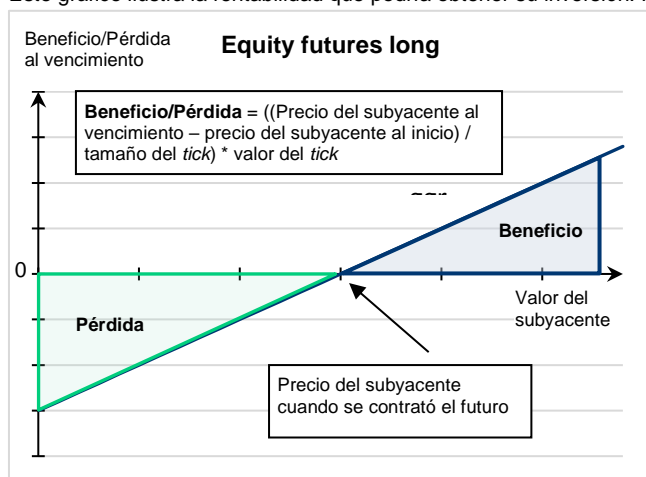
Este gráfico ilustra la rentabilidad que podría obtener su inversión. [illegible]

Beneficio/Pérdida al vencimiento

Equity futures long

Beneficio/Pérdida = ((Precio del subyacente al vencimiento – precio del subyacente al inicio) / tamaño del *tick*) * valor del *tick*

Beneficio

0

Pérdida

Valor del subyacente

Precio del subyacente cuando se contrató el futuro